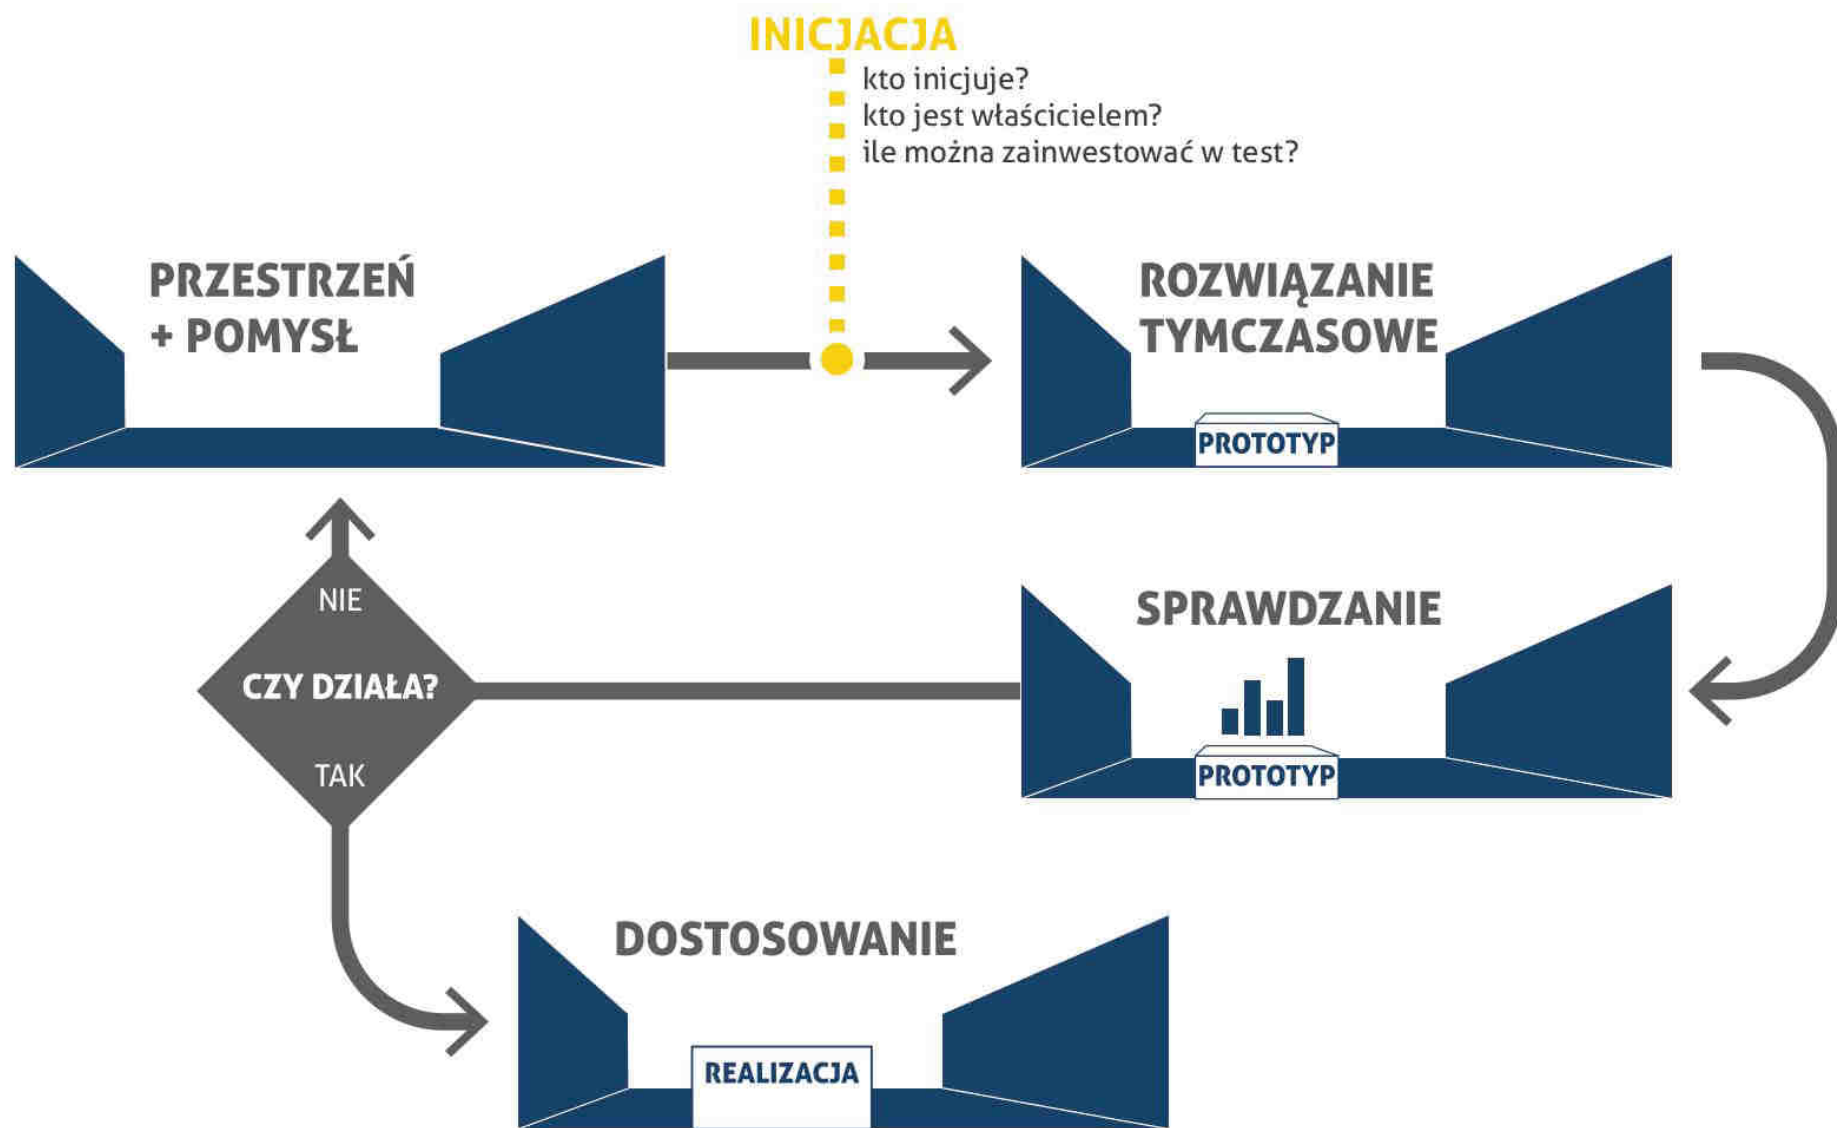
INICJACJA

kto inicjuje?
kto jest właścicielem?
ile można zainwestować w test?

PRZESTRZEŃ + POMYSŁ

ROZWIĄZANIE TYMCZASOWE

PROTOTYP

SPRAWDZANIE

PROTOTYP

NIE

CZY DZIAŁA?

TAK

DOSTOSOWANIE

REALIZACJA